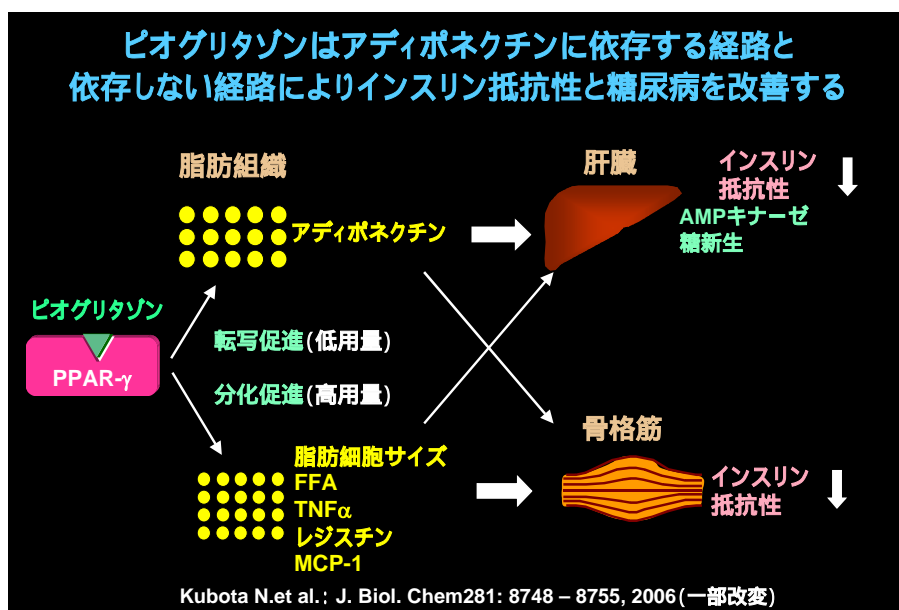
ピオグリタゾンはアディポネクチンに依存する経路と依存しない経路によりインスリン抵抗性と糖尿病を改善する

脂肪組織

アディポネクチン

肝臓

インスリン抵抗性 ↓

AMPキナーゼ

糖新生

ピオグリタゾン

PPAR-γ

転写促進(低用量)

分化促進(高用量)

脂肪細胞サイズ

FFA

TNFα

レジスチン

MCP-1

骨格筋

インスリン抵抗性 ↓

Kubota N.et al.; J. Biol. Chem281: 8748 – 8755, 2006(一部改変)